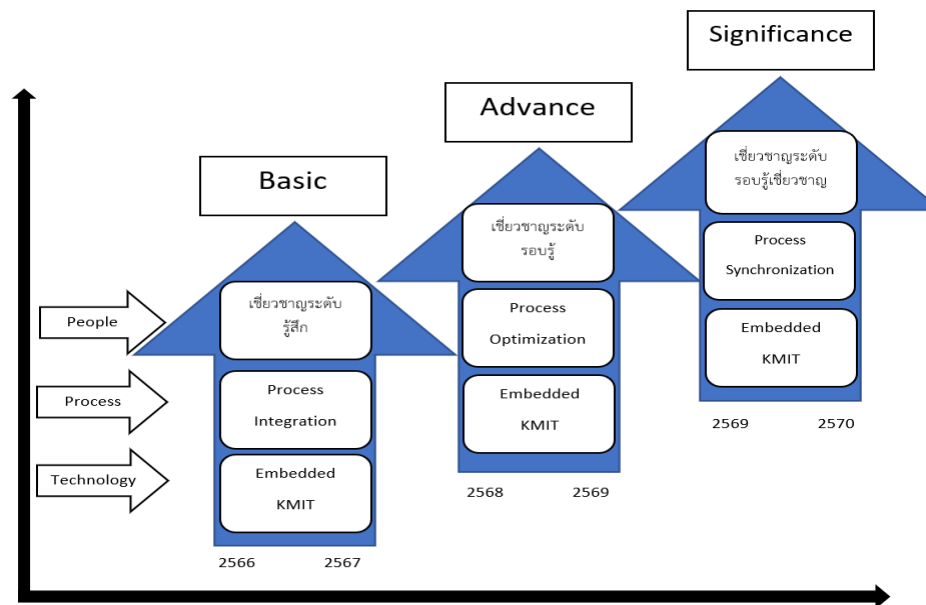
Significance

Advance

Basic

People

Process

Technology

เชี่ยวชาญระดับ รู้สึก

Process Integration

Embedded KMIT

2566 2567

เชี่ยวชาญระดับ รอบรู้

Process Optimization

Embedded KMIT

2568 2569

เชี่ยวชาญระดับ รอบรู้เชี่ยวชาญ

Process Synchronization

Embedded KMIT

2569 2570